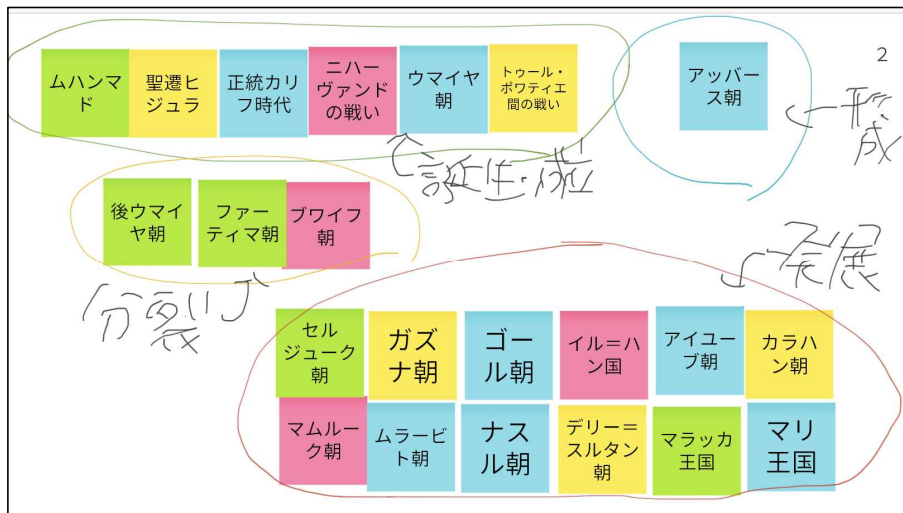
ムハンマド

聖遷ヒジュラ

正統カリフ時代

ニハーヴァンドの戦い

ウマイヤ朝

トゥール・ポワティエ間の戦い

アッバース朝

2

⊂誕生・拡

⊂一形成

後ウマイヤ朝

ファーティマ朝

ブワイフ朝

分裂

⊂発展

セルジューク朝

ガズナ朝

ゴール朝

イル＝ハン国

アイユーブ朝

カラハン朝

マムルーク朝

ムラービト朝

ナスル朝

デリー＝スルタン朝

マラッカ王国

マリ王国